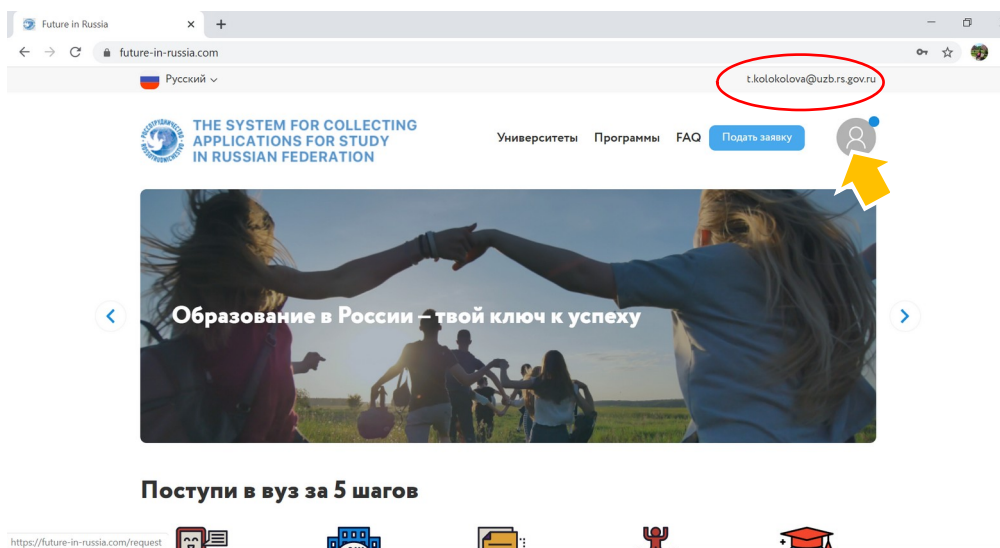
Future in Russia
future-in-russia.com
Русский
t.kolokolova@uzb.rs.gov.ru
THE SYSTEM FOR COLLECTING APPLICATIONS FOR STUDY IN RUSSIAN FEDERATION
Университеты Программы FAQ Подать заявку
Образование в России – твой ключ к успеху
Поступи в вуз за 5 шагов
https://future-in-russia.com/request